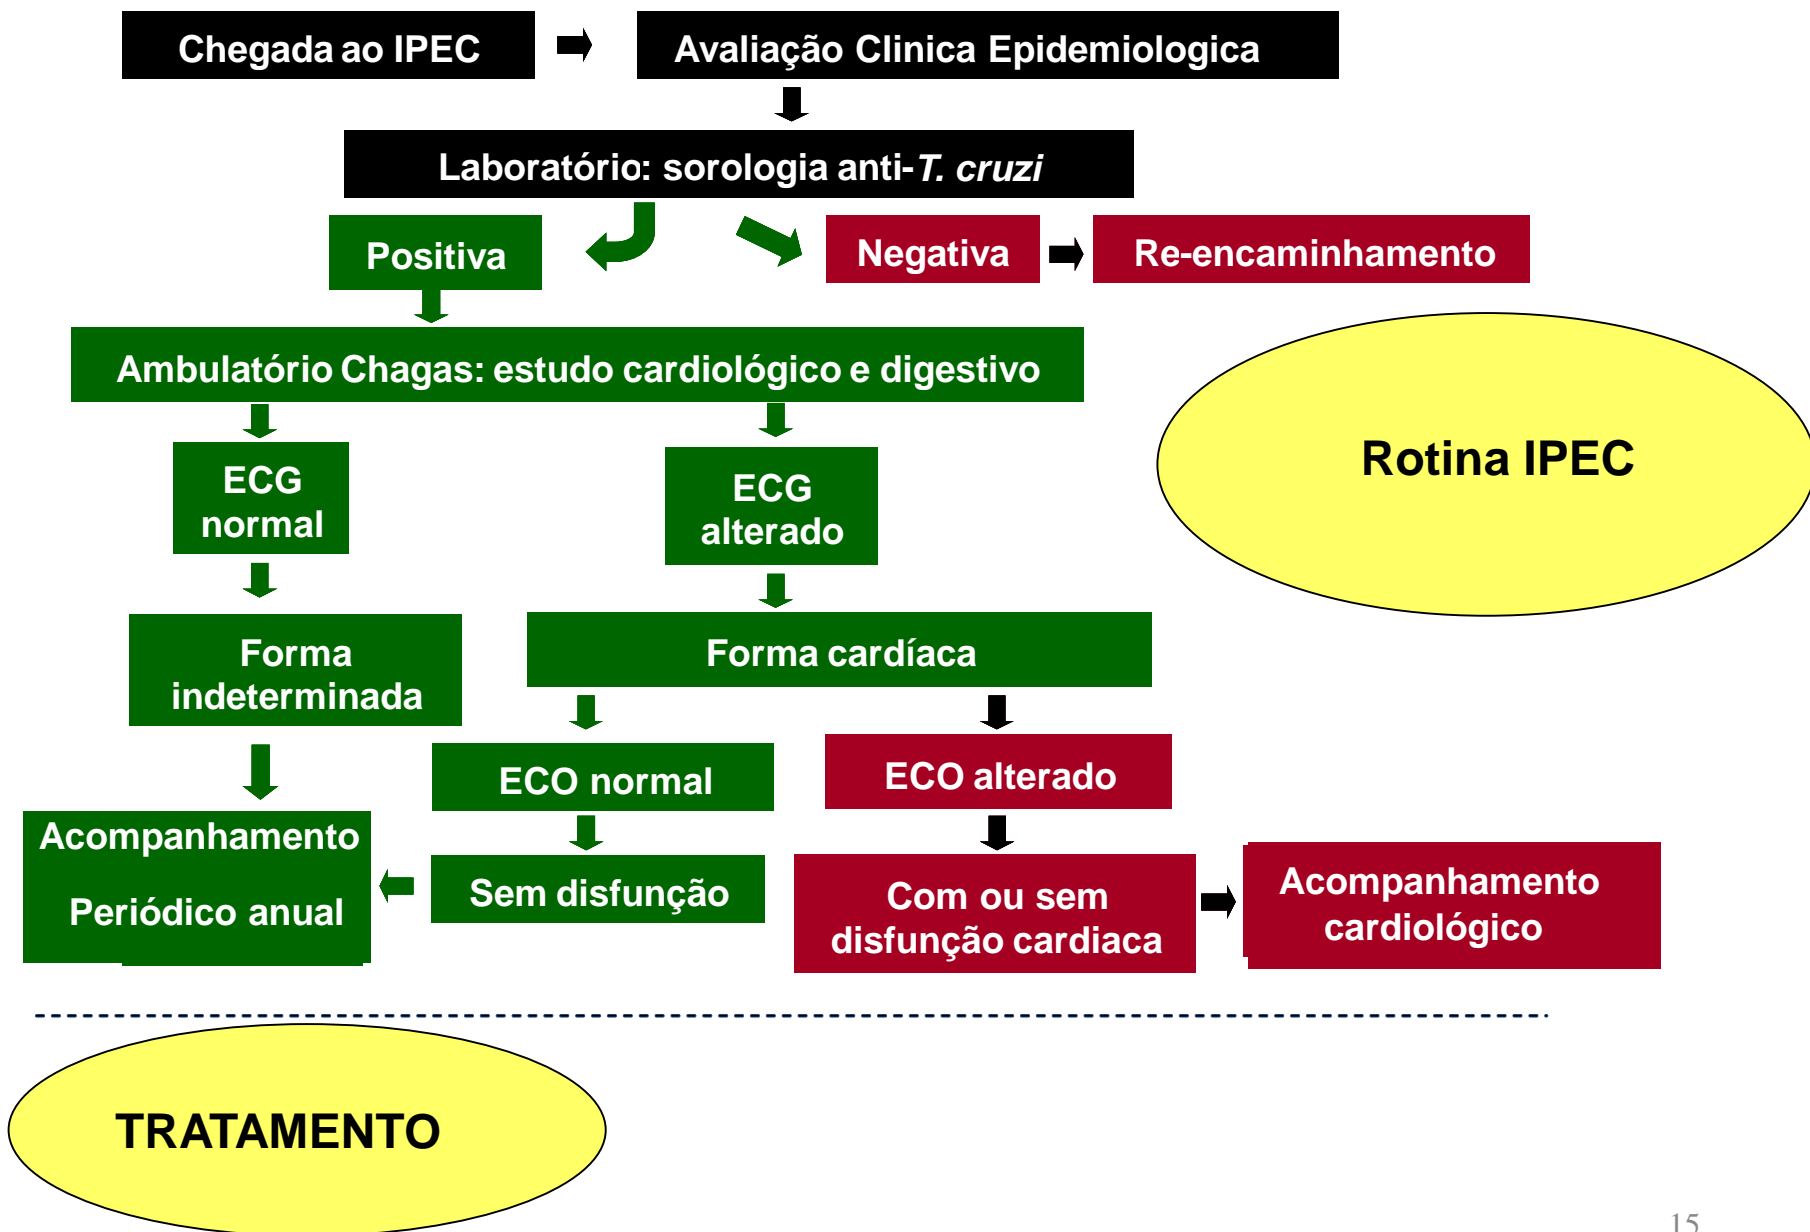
Chegada ao IPEC

Avaliação Clinica Epidemiologica

Laboratório: sorologia anti-*T. cruzi*

Positiva

Negativa

Re-encaminhamento

Ambulatório Chagas: estudo cardiológico e digestivo

Rotina IPEC

ECG normal

ECG alterado

Forma indeterminada

Forma cardíaca

ECO normal

ECO alterado

Acompanhamento

Periódico anual

Sem disfunção

Com ou sem disfunção cardiaca

Acompanhamento cardiológico

TRATAMENTO

15